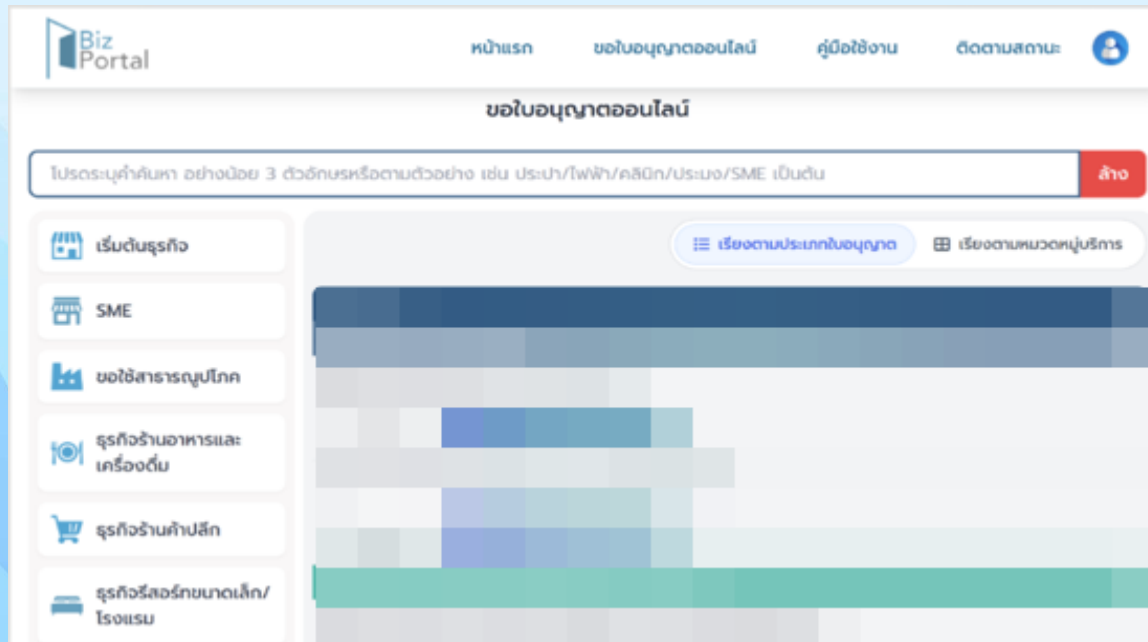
Biz Portal

หน้าแรก ขอใบอนุญาตออนไลน์ คู่มือใช้งาน ติดตามสถานะ

ขอใบอนุญาตออนไลน์

โปรดระบุคำค้นหา อย่างน้อย 3 ตัวอักษรหรือตามตัวอย่าง เช่น ประปา/ไฟฟ้า/คลินิก/ประมง/SME เป็นต้น

ล้าง

เริ่มต้นธุรกิจ

SME

ขอใช้สาธารณูปโภค

ธุรกิจร้านอาหารและเครื่องดื่ม

ธุรกิจร้านค้าปลีก

ธุรกิจรีสอร์ทขนาดเล็ก/โรงแรม

เรียงตามประเภทใบอนุญาต

เรียงตามหมวดหมู่บริการ